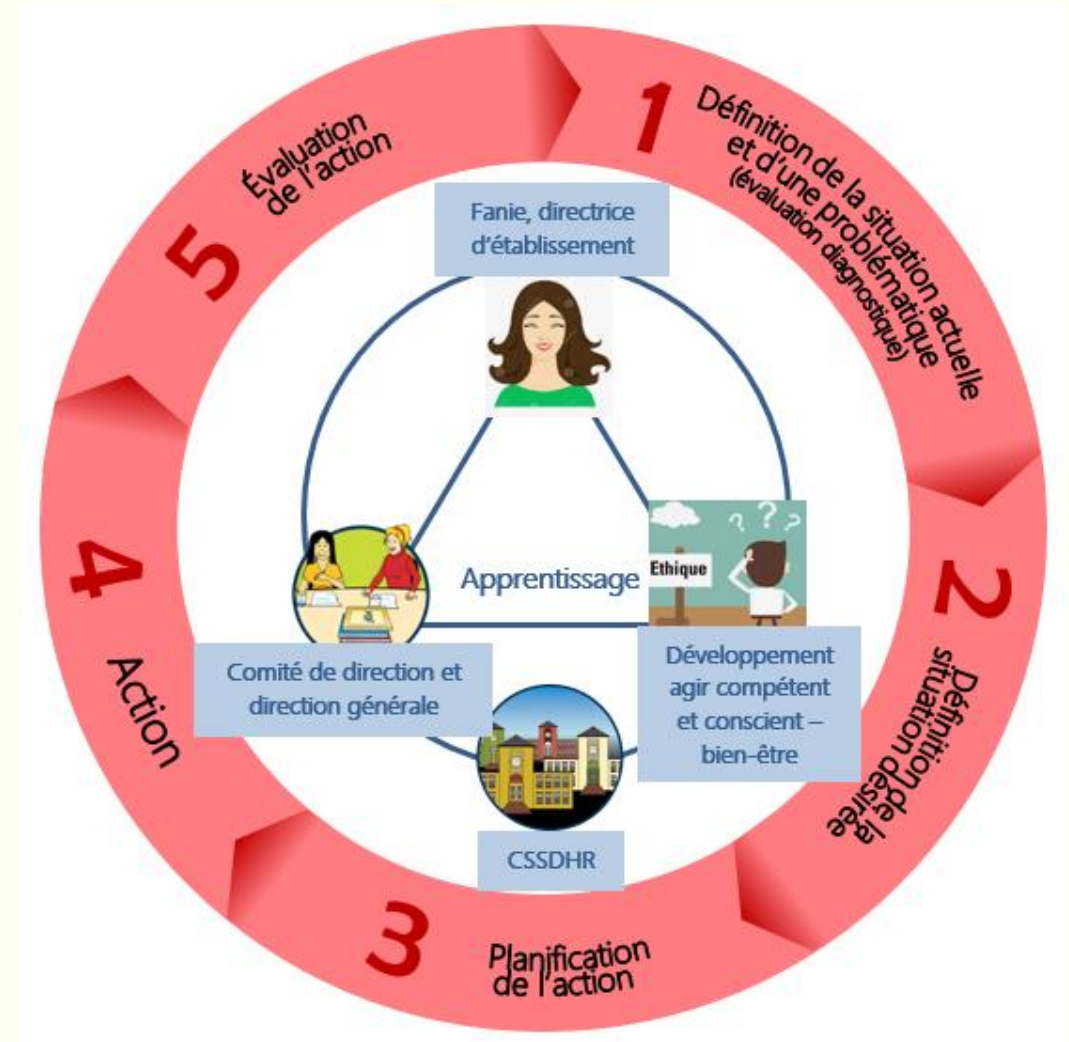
1
Définition de la situation actuelle et d'une problématique (évaluation diagnostique)

2
Définition de la situation désirée

3
Planification de l'action

4
Action

5
Évaluation de l'action

Fanie, directrice d'établissement

Ethique

Apprentissage

Comité de direction et direction générale

Développement agir compétent et conscient – bien-être

CSSDHR